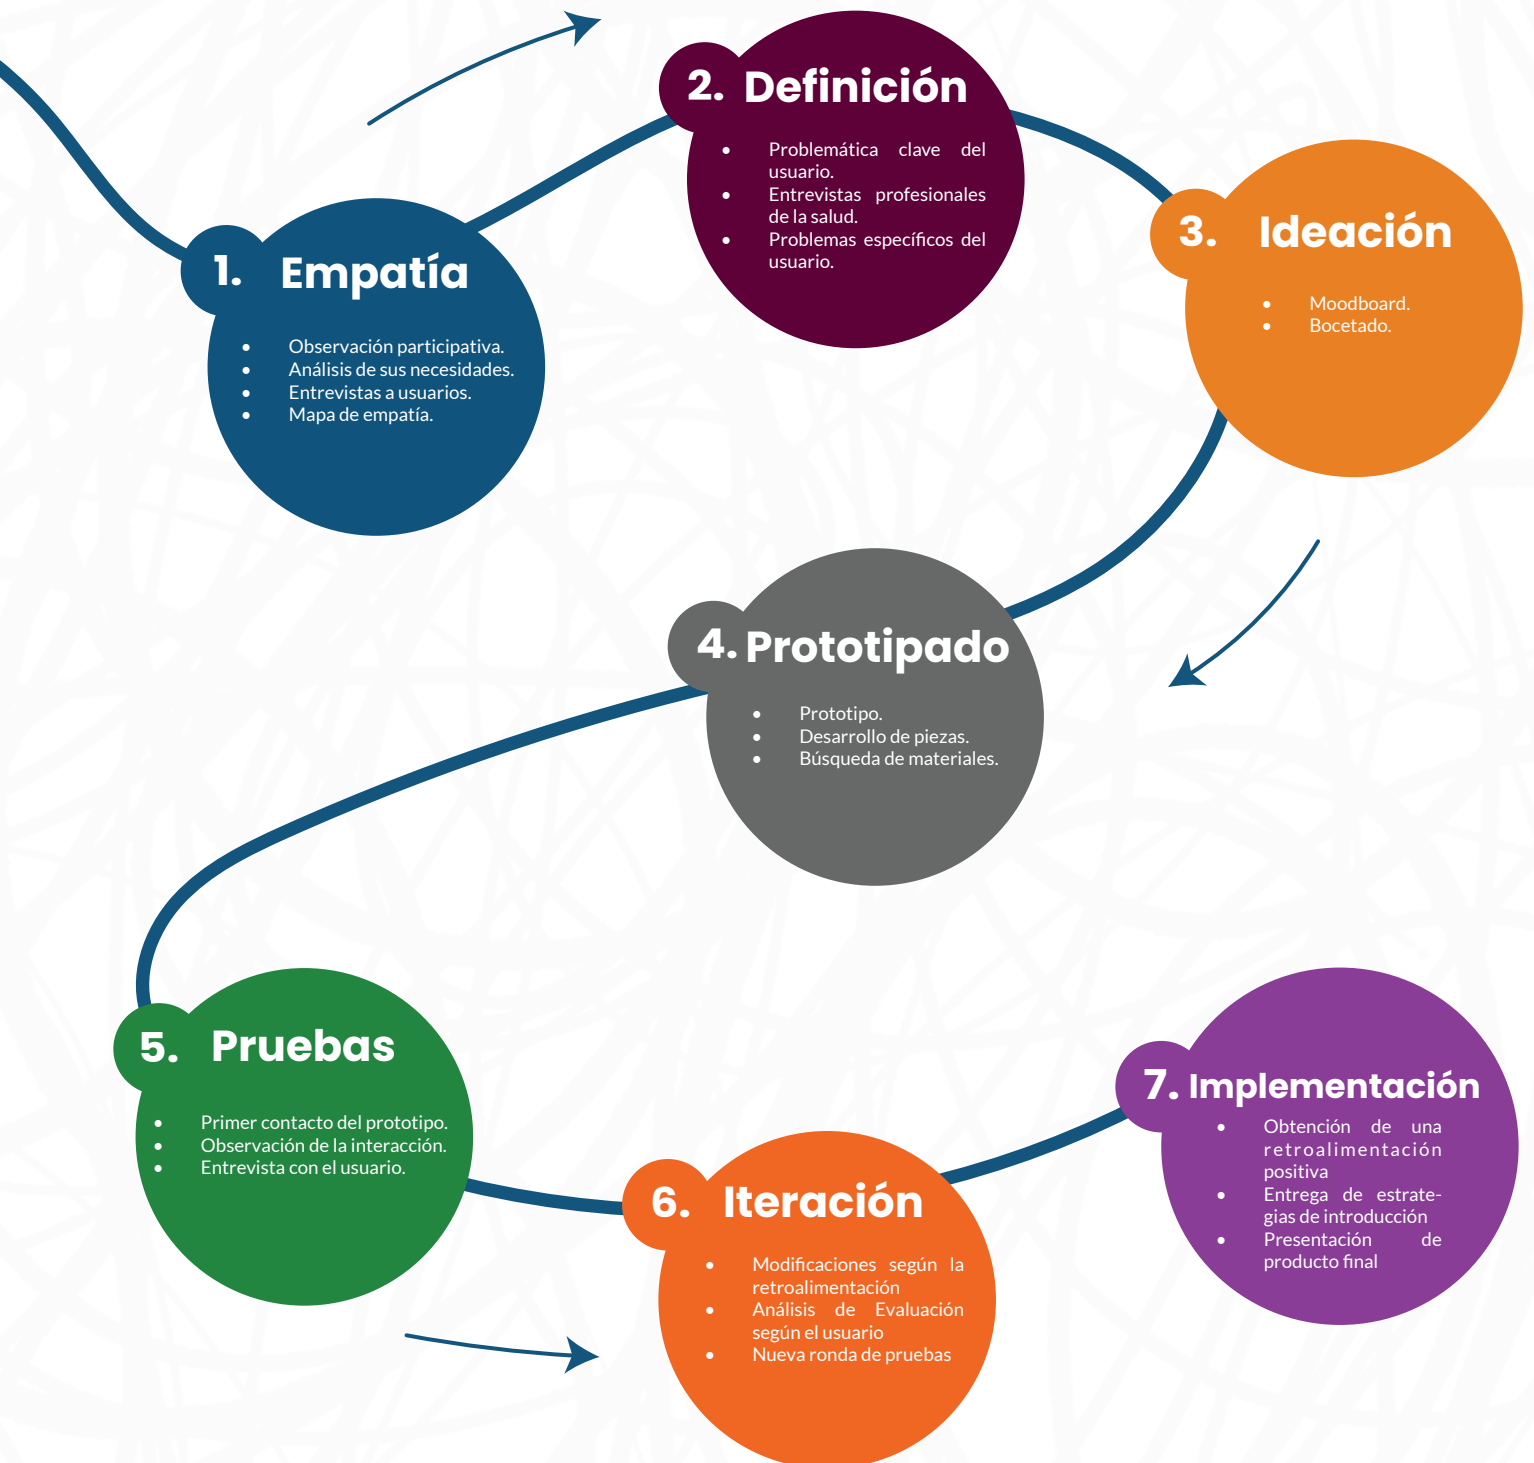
2. Definición

- Problemática clave del usuario.
- Entrevistas profesionales de la salud.
- Problemas específicos del usuario.

1. Empatía

- Observación participativa.
- Análisis de sus necesidades.
- Entrevistas a usuarios.
- Mapa de empatía.

3. Ideación

- Moodboard.
- Bocetado.

4. Prototipado

- Prototipo.
- Desarrollo de piezas.
- Búsqueda de materiales.

5. Pruebas

- Primer contacto del prototipo.
- Observación de la interacción.
- Entrevista con el usuario.

7. Implementación

- Obtención de una retroalimentación positiva
- Entrega de estrategias de introducción
- Presentación de producto final

6. Iteración

- Modificaciones según la retroalimentación
- Análisis de Evaluación según el usuario
- Nueva ronda de pruebas